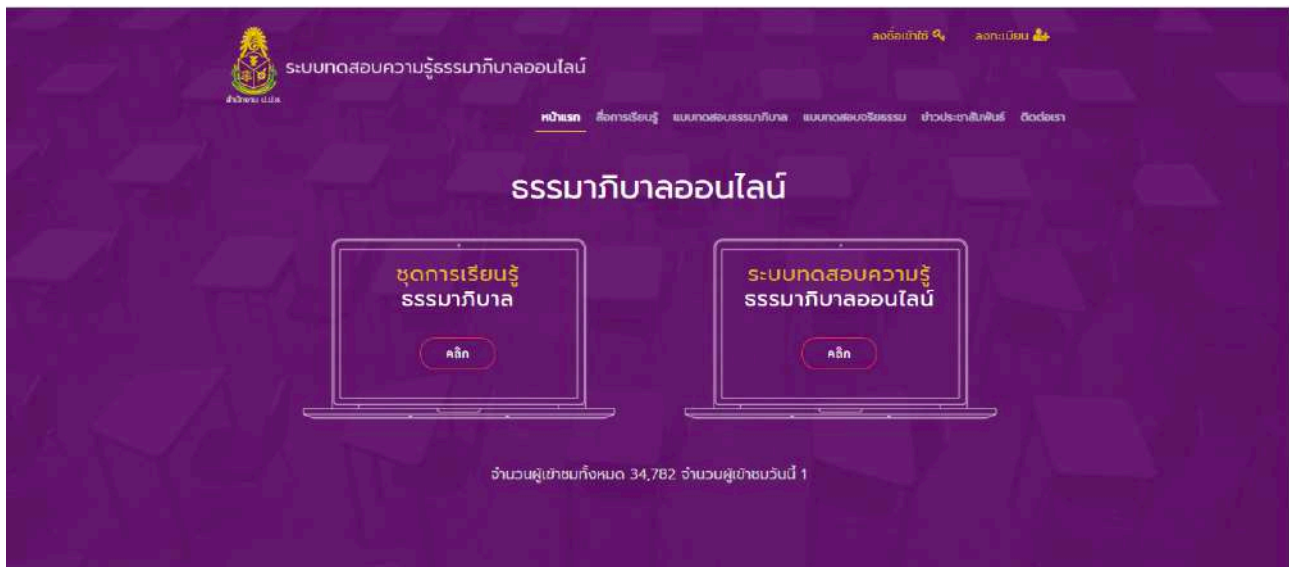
ลงชื่อเข้าใช้ ลงทะเบียน

สำนักงาน ป.ป.ช.

ระบบทดสอบความรู้ธรรมาภิบาลออนไลน์

หน้าแรก สื่อการเรียนรู้ แบบทดสอบธรรมาภิบาล แบบทดสอบจริยธรรม ข่าวประชาสัมพันธ์ ติดต่อเรา

ธรรมาภิบาลออนไลน์

ชุดการเรียนรู้ ธรรมาภิบาล

คลิก

ระบบทดสอบความรู้ ธรรมาภิบาลออนไลน์

คลิก

จำนวนผู้เข้าชมทั้งหมด 34,782 จำนวนผู้เข้าชมวันนี้ 1